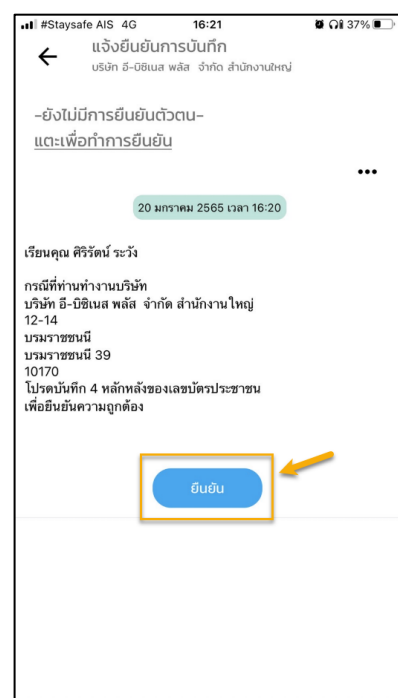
#Staysafe AIS 4G 16:21 37%

แจ้งยืนยันการบันทึก
บริษัท อี-บิซิเนส พลัส จำกัด สำนักงานใหญ่

-ยังไม่มีการยืนยันตัวตน-
แตะเพื่อทำการยืนยัน

•••

20 มกราคม 2565 เวลา 16:20

เรียนคุณ ศิริรัตน์ ระวัง

กรณีที่ท่านทำงานบริษัท
บริษัท อี-บิซิเนส พลัส จำกัด สำนักงานใหญ่
12-14
บรมราชชนนี
บรมราชชนนี 39
10170
โปรดบันทึก 4 หลักหลังของเลขบัตรประชาชน
เพื่อยืนยันความถูกต้อง

ยืนยัน